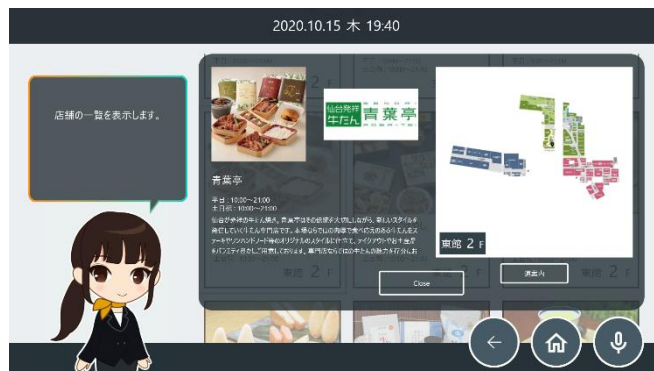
2020.10.15 木 19:40

店舗の一覧を表示します。

仙台発祥 牛たん 青葉亭

青葉亭

平日：10:00～21:00
土日祝：10:00～21:00
仙台が発祥の牛たん焼き。青葉亭はその伝統を大切にしながら、新しいスタイルを発信していく牛たん専門店です。本場ならではの肉厚で食べ応えのある牛たんをスープやソフトメニューなどのオリジナルのスタイルで提供しております。テイクアウトやお土産などバラエティ豊かにご用意しております。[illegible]

東館 2 F

東館 2 F

東館 2 F

Close

道案内